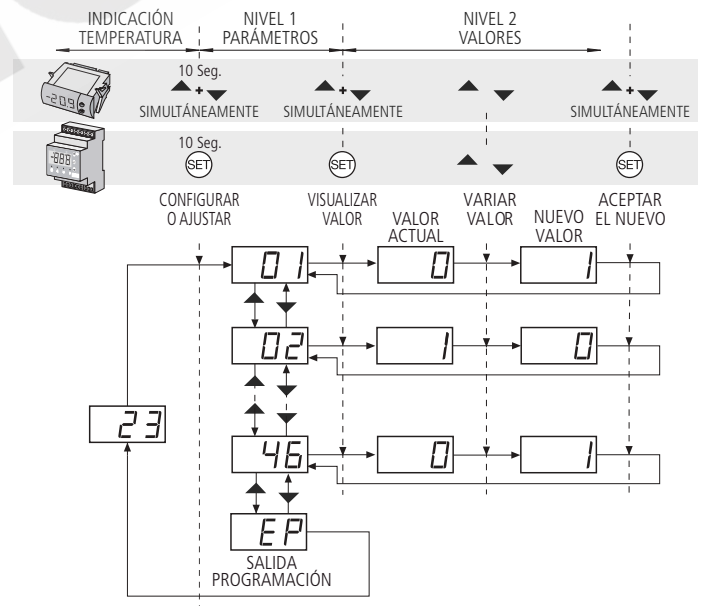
INDICACIÓN TEMPERATURA

NIVEL 1 PARÁMETROS

NIVEL 2 VALORES

-20.9

10 Seg.
SIMULTÁNEAMENTE

SIMULTÁNEAMENTE

SIMULTÁNEAMENTE

888

10 Seg.
SET

SET

SET

CONFIGURAR O AJUSTAR

VISUALIZAR VALOR

VALOR ACTUAL

VARIAR VALOR

NUEVO VALOR

ACEPTAR EL NUEVO

01

0

1

02

1

0

23

46

0

1

EP

SALIDA PROGRAMACIÓN